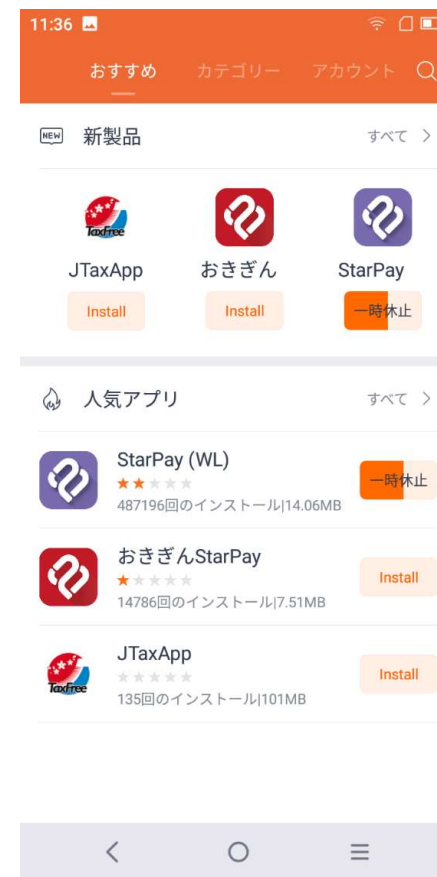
11:36

おすすめ カテゴリー アカウント

NEW 新製品 すべて >

TaxFree
JTaxApp
Install

おきぎん
Install

StarPay
一時休止

人気アプリ すべて >

StarPay (WL)
487196回のインストール|14.06MB
一時休止

おきぎんStarPay
14786回のインストール|7.51MB
Install

TaxFree
JTaxApp
135回のインストール|101MB
Install